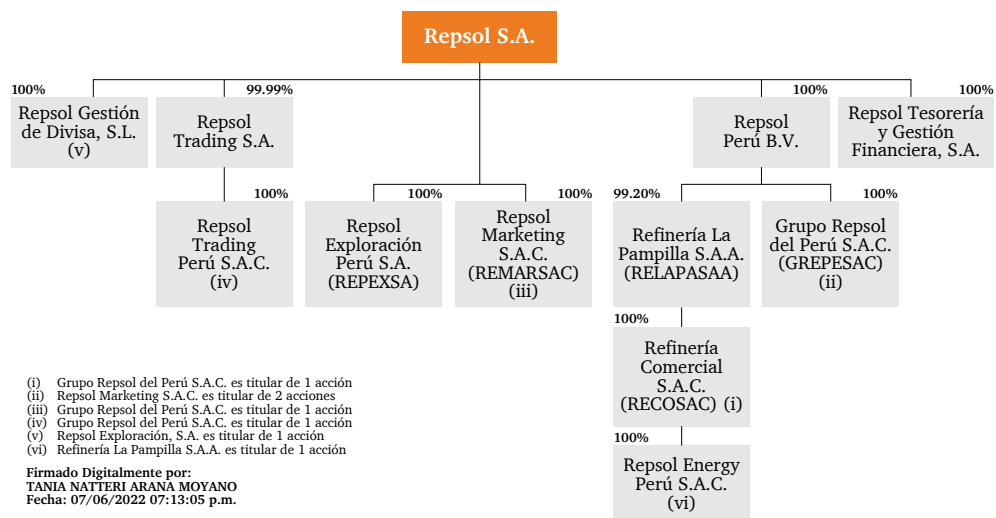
Repsol S.A.

100%
Repsol Gestión de Divisa, S.L. (v)

99.99%
Repsol Trading S.A.

100%
Repsol Perú B.V.

100%
Repsol Tesorería y Gestión Financiera, S.A.

100%
Repsol Trading Perú S.A.C. (iv)

100%
Repsol Exploración Perú S.A. (REPEXSA)

100%
Repsol Marketing S.A.C. (REMARSAC) (iii)

99.20%
Refinería La Pampilla S.A.A. (RELAPASAA)

100%
Grupo Repsol del Perú S.A.C. (GREPESAC) (ii)

100%
Refinería Comercial S.A.C. (RECOSAC) (i)

100%
Repsol Energy Perú S.A.C. (vi)

(i) Grupo Repsol del Perú S.A.C. es titular de 1 acción
(ii) Repsol Marketing S.A.C. es titular de 2 acciones
(iii) Grupo Repsol del Perú S.A.C. es titular de 1 acción
(iv) Grupo Repsol del Perú S.A.C. es titular de 1 acción
(v) Repsol Exploración, S.A. es titular de 1 acción
(vi) Refinería La Pampilla S.A.A. es titular de 1 acción

Firmado Digitalmente por:
TANIA NATTERI ARANA MOYANO
Fecha: 07/06/2022 07:13:05 p.m.